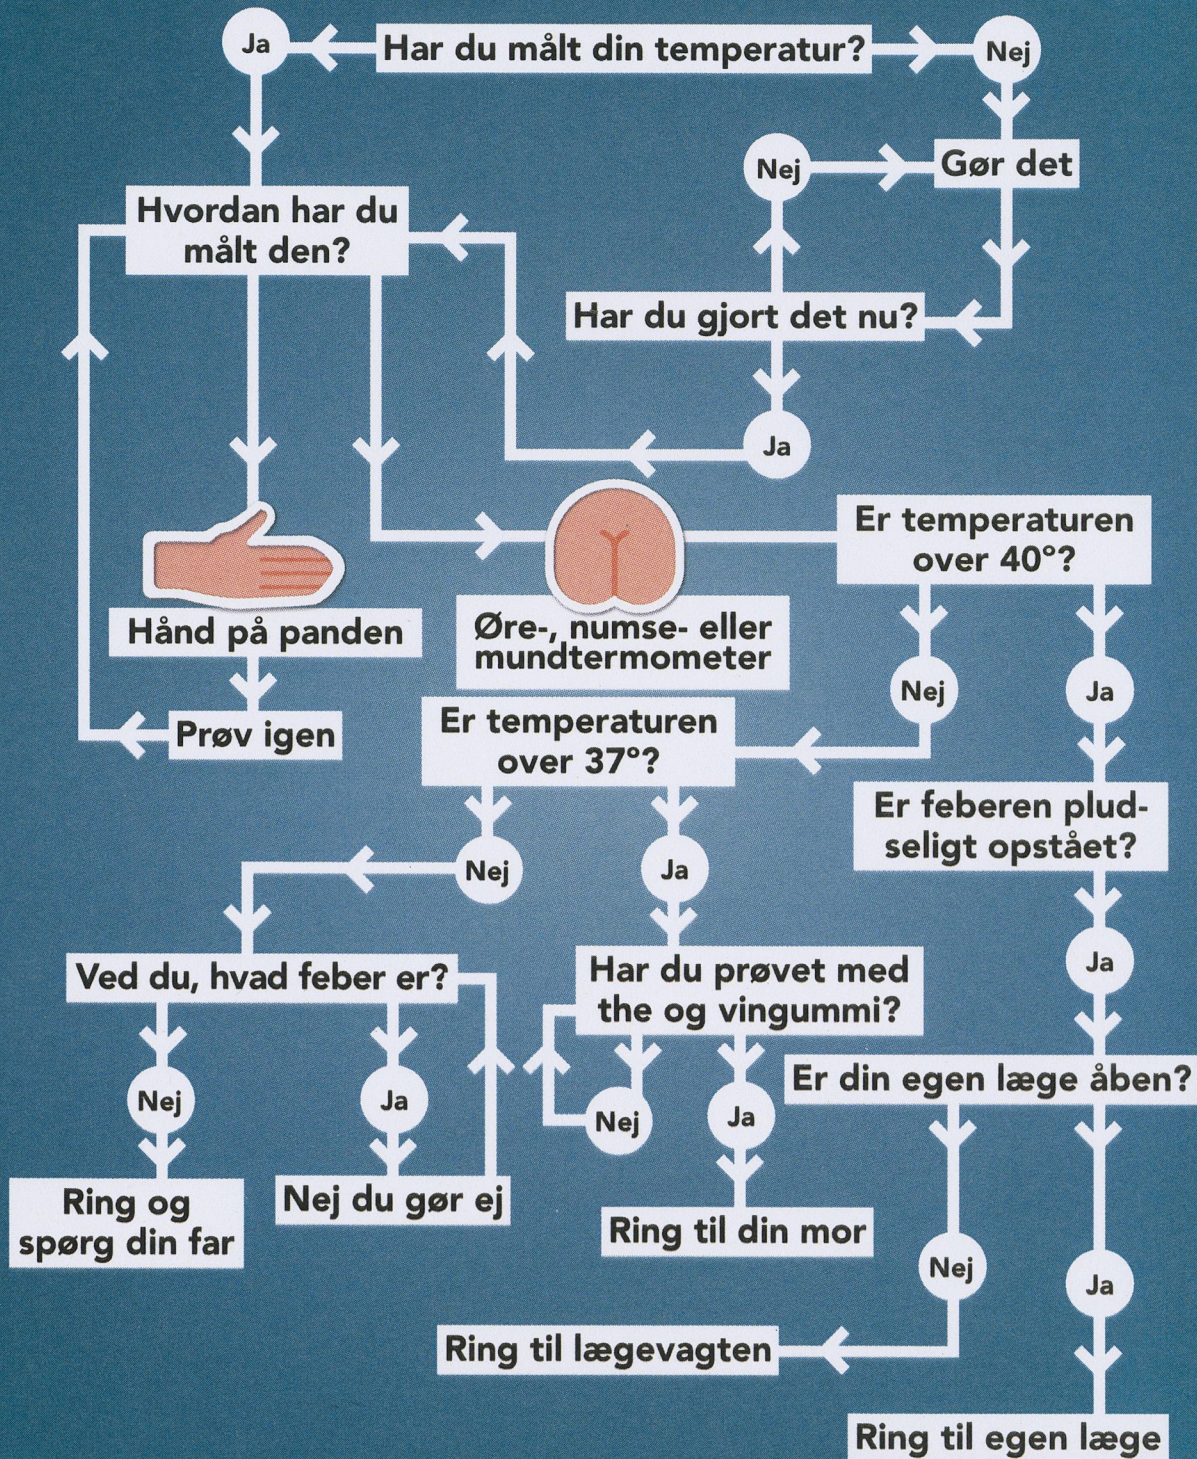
Ja
Har du målt din temperatur?
Nej

Nej
Gør det

Hvordan har du målt den?

Har du gjort det nu?

Ja

Er temperaturen over 40°?

Hånd på panden

Øre-, numse- eller mundtermometer

Nej
Ja

Prøv igen

Er temperaturen over 37°?

Er feberen pludseligt opstået?

Nej
Ja

Ja

Ved du, hvad feber er?

Har du prøvet med the og vingummi?

Er din egen læge åben?

Nej
Ja
Nej
Ja

Ring og spørg din far

Nej du gør ej

Ring til din mor

Nej
Ja

Ring til lægevagten

Ring til egen læge